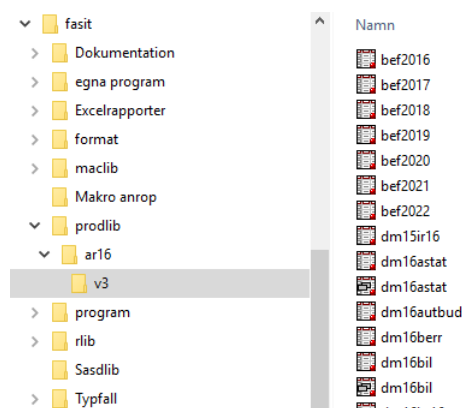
fasit
Dokumentation
egna program
Excelrapporter
format
maclib
Makro anrop
prodlib
ar16
v3
program
rlib
Sasdlib
Typfall

Namn
bef2016
bef2017
bef2018
bef2019
bef2020
bef2021
bef2022
dm15ir16
dm16astat
dm16astat
dm16autbud
dm16berr
dm16bil
dm16bil
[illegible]